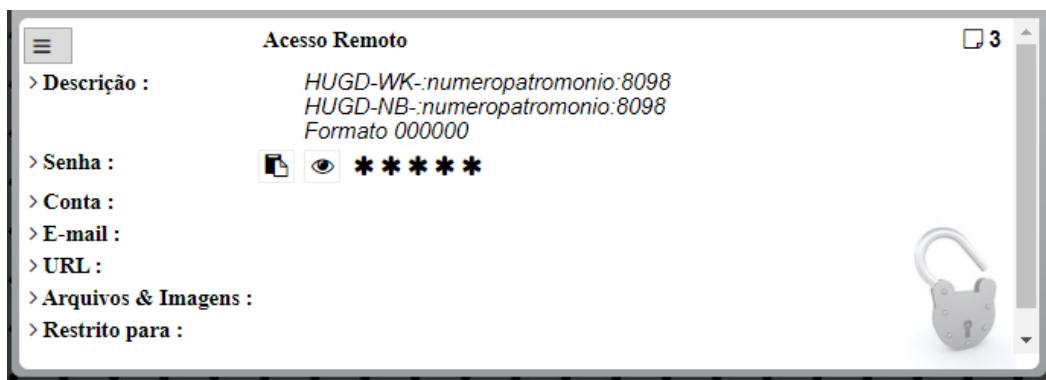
Acesso Remoto

3

> Descrição : HUGD-WK-:numeropatromonio:8098
HUGD-NB-:numeropatromonio:8098
Formato 000000

> Senha : *****

> Conta :

> E-mail :

> URL :

> Arquivos & Imagens :

> Restrito para :